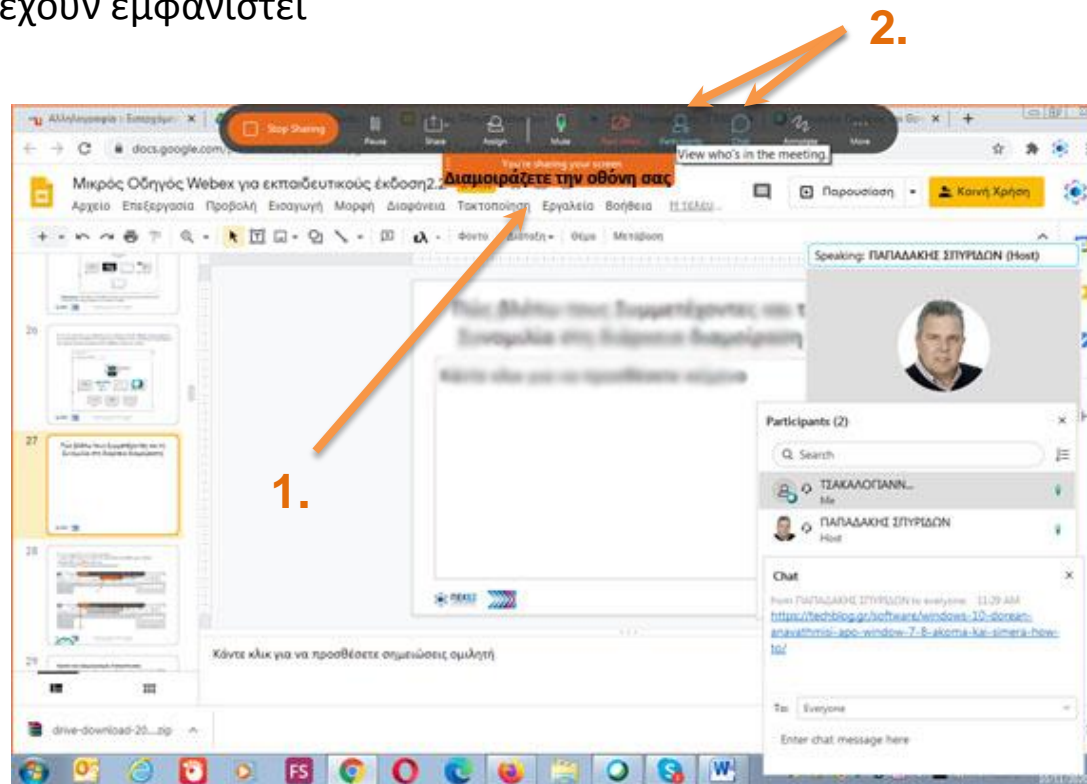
έχουν εμφανιστεί

2.

Αλληλογραφία - Εισερχόμ... ×

Stop Sharing

Pause

Share

Assign

Mute

Stop video

Participants

Chat

Annotate

More

View who's in the meeting.

docs.google.com

You're sharing your screen

Διαμοιράζετε την οθόνη σας

Μικρός Οδηγός Webex για εκπαιδευτικούς έκδοση2.2

Αρχείο Επεξεργασία Προβολή Εισαγωγή Μορφή Διαφάνεια Τακτοποίηση Εργαλεία Βοήθεια Η τελευ...

Παρουσίαση

Κοινή Χρήση

Φόντο Διάταξη Θέμα Μετάβαση

Speaking: ΠΑΠΑΔΑΚΗΣ ΣΠΥΡΙΔΩΝ (Host)

Πώς βλέπω τους Συμμετέχοντες και τη Συνομιλία στη διάρκεια διαμοίρασης

Κάντε κλικ για να προσθέσετε κείμενο

26

27

28

29

1.

Participants (2)

Search

ΤΣΑΚΑΛΟΓΙΑΝΝ...
Me

ΠΑΠΑΔΑΚΗΣ ΣΠΥΡΙΔΩΝ
Host

Chat

from ΠΑΠΑΔΑΚΗΣ ΣΠΥΡΙΔΩΝ to everyone 11:29 AM

https://techblog.gr/software/windows-10-dorean-anavathmisi-apo-window-7-8-akoma-kai-simera-how-to/

Κάντε κλικ για να προσθέσετε σημειώσεις ομιλητή

To: Everyone

Enter chat message here

drive-download-20....zip

FS